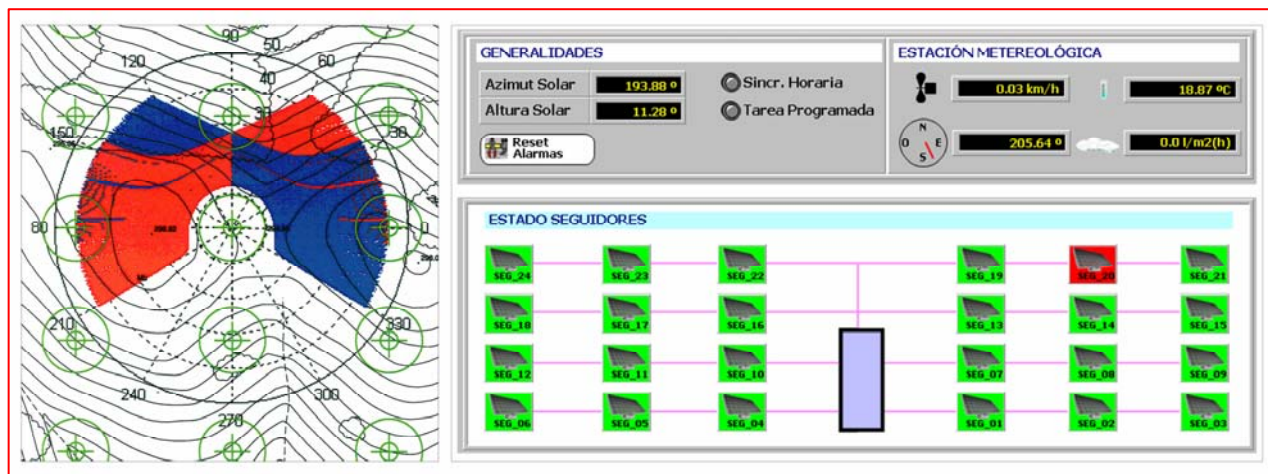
90
50
120
40
60
30
150
30
80
0
210
330
240
300
270

GENERALIDADES

Azimut Solar 193.88 º
Altura Solar 11.28 º
Sincr. Horaria
Tarea Programada
Reset Alarmas

ESTACIÓN METEREOLÓGICA

0.03 km/h
18.87 ºC
N
O
E
S
205.64 º
0.0 l/m2(h)

ESTADO SEGUIDORES

SEG_24
SEG_23
SEG_22
SEG_19
SEG_20
SEG_21
SEG_18
SEG_17
SEG_16
SEG_13
SEG_14
SEG_15
SEG_12
SEG_11
SEG_10
SEG_07
SEG_08
SEG_09
SEG_06
SEG_05
SEG_04
SEG_01
SEG_02
SEG_03